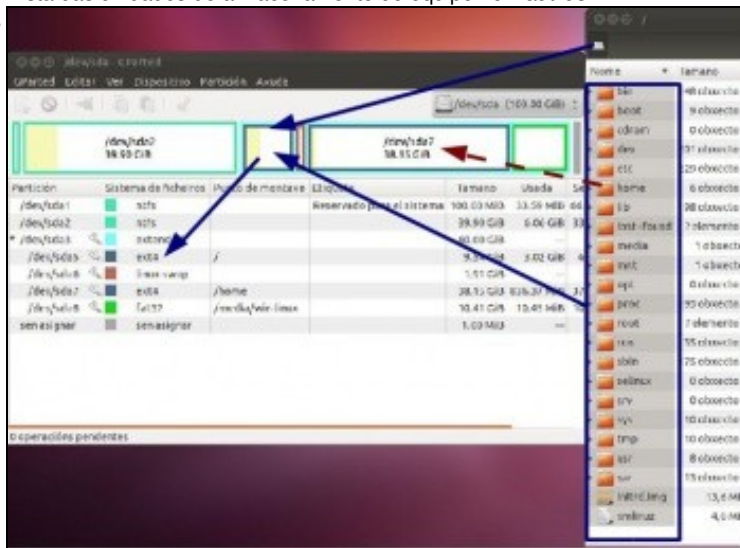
/dev/sda - GParted
GParted Editar Ver Dispositivo Partición Axuda
/dev/sda (100.00 GiB)
/dev/sda2
39.90 GiB
/dev/sda7
38.15 GiB

| Partición | Sistema de ficheiros | Punto de montaxe | Etiqueta | Tamaño | Usado | Se |
|---|---|---|---|---|---|---|
| /dev/sda1 | ntfs | | Reservado para el sistema | 100.00 MiB | 33.59 MiB | 66 |
| /dev/sda2 | ntfs | | | 39.90 GiB | 6.06 GiB | 33 |
| /dev/sda3 | extended | | | 60.00 GiB | | |
| /dev/sda5 | ext4 | / | | 9.3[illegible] GiB | 3.02 GiB | 6 |
| /dev/sda6 | linux-swap | | | 1.51 GiB | | |
| /dev/sda7 | ext4 | /home | | 38.15 GiB | 826.37 MiB | 37 |
| /dev/sda8 | fat32 | /media/win-linux | | 10.41 GiB | 10.41 MiB | 10 |
| sen asignar | sen asignar | | | 1.03 MiB | | |

0 operacións pendentes

/
Nome Tamaño
bin 48 obxectos
boot 9 obxectos
cdrom 0 obxectos
dev 131 obxectos
etc 129 obxectos
home 6 obxectos
lib 38 obxectos
lost+found 7 elementos
media 1 obxecto
mnt 1 obxecto
opt 0 obxectos
proc 93 obxectos
root 7 elementos
run 35 obxectos
sbin 75 obxectos
selinux 0 obxectos
srv 0 obxectos
sys 10 obxectos
tmp 10 obxectos
usr 8 obxectos
var 15 obxectos
initrd.img 13,6 MB
vmlinuz 4,6 MB